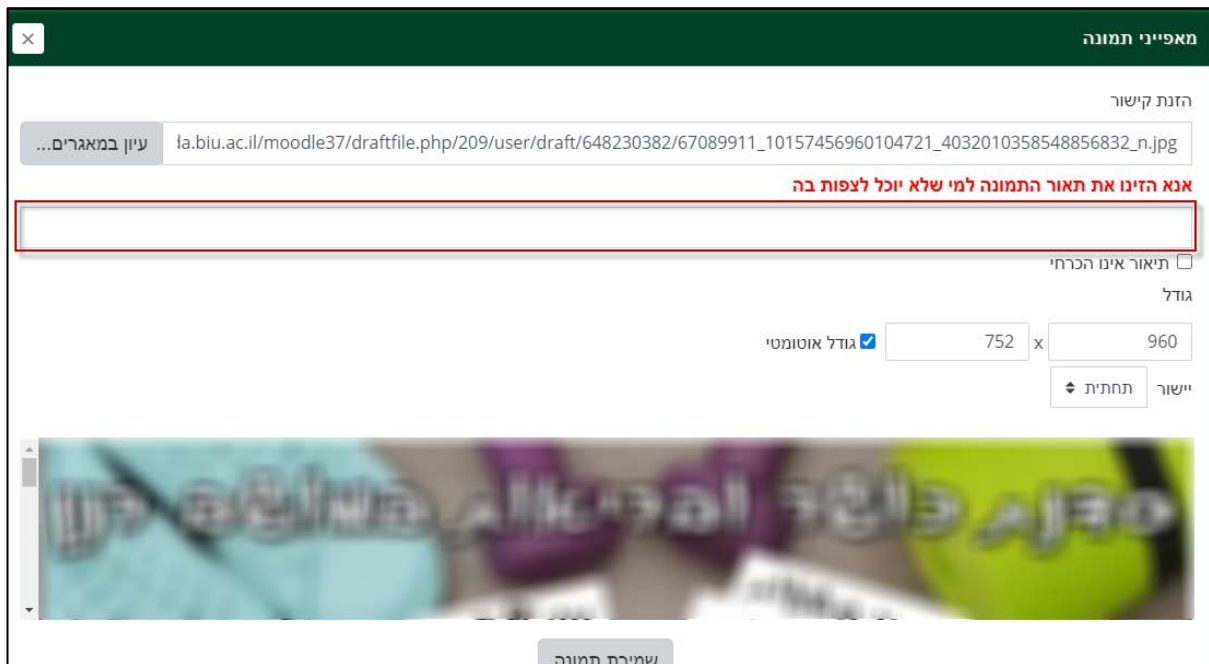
מאפייני תמונה ×

הזנת קישור

ła.biu.ac.il/moodle37/draftfile.php/209/user/draft/648230382/67089911_10157456960104721_4032010358548856832_n.jpg עיון במאגרים...

אנא הזינו את תאור התמונה למי שלא יוכל לצפות בה

תיאור אינו הכרחי

גודל

960 x 752 גודל אוטומטי

יישור תחתית

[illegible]

שמירת תמונה